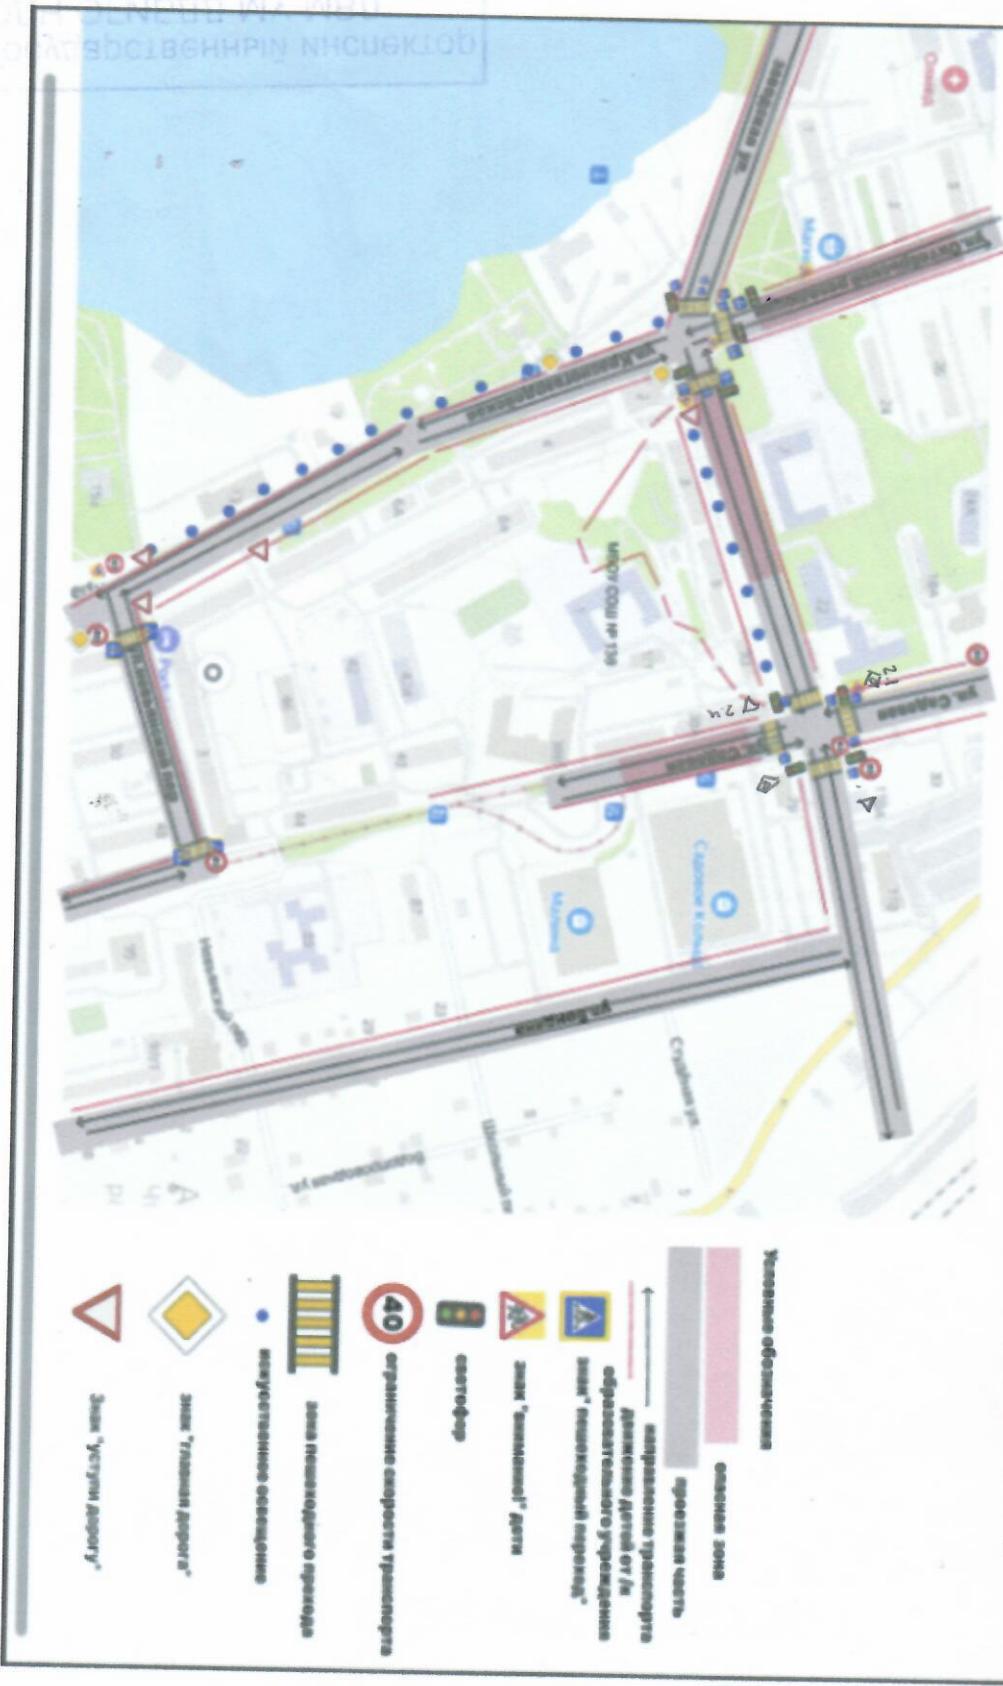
государственный инспектор

Условные обозначения

опасная зона

проезжая часть

направление транспорта

движение детей от/к образовательного учреждения

знак "пешеходный переход"

знак "внимание! дети"

светофор

40

ограничение скорости транспорта

зона пешеходного перехода

искусственное освещение

знак "главная дорога"

знак "уступи дорогу"

МБОУ СОШ № 139

ул. Садовая

ул. Садовая

Садовая

Магнит

Магнит

Студёная ул.

Школьный пр.

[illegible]